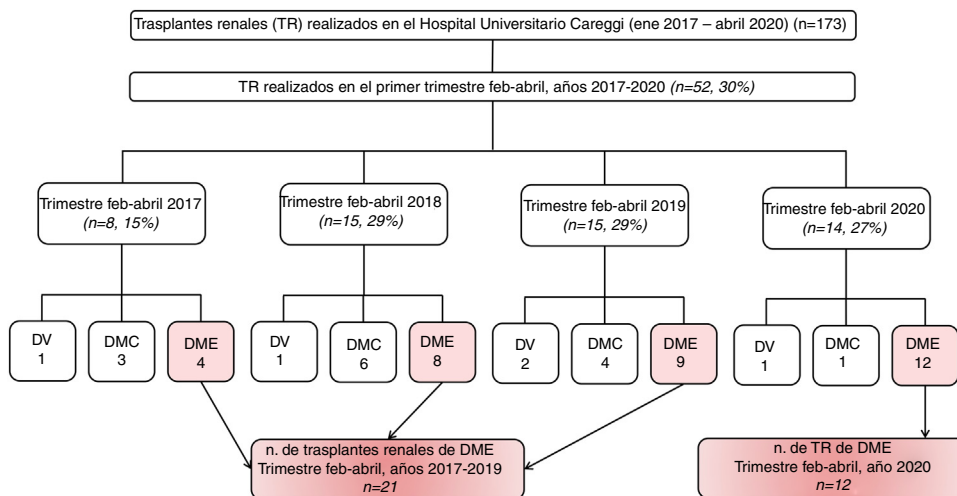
Trasplantes renales (TR) realizados en el Hospital Universitario Careggi (ene 2017 – abril 2020) (n=173)

TR realizados en el primer trimestre feb-abril, años 2017-2020 *(n=52, 30%)*

Trimestre feb-abril 2017 *(n=8, 15%)*

Trimestre feb-abril 2018 *(n=15, 29%)*

Trimestre feb-abril 2019 *(n=15, 29%)*

Trimestre feb-abril 2020 *(n=14, 27%)*

DV 1

DMC 3

DME 4

DV 1

DMC 6

DME 8

DV 2

DMC 4

DME 9

DV 1

DMC 1

DME 12

n. de trasplantes renales de DME Trimestre feb-abril, años 2017-2019 *n=21*

n. de TR de DME Trimestre feb-abril, año 2020 *n=12*